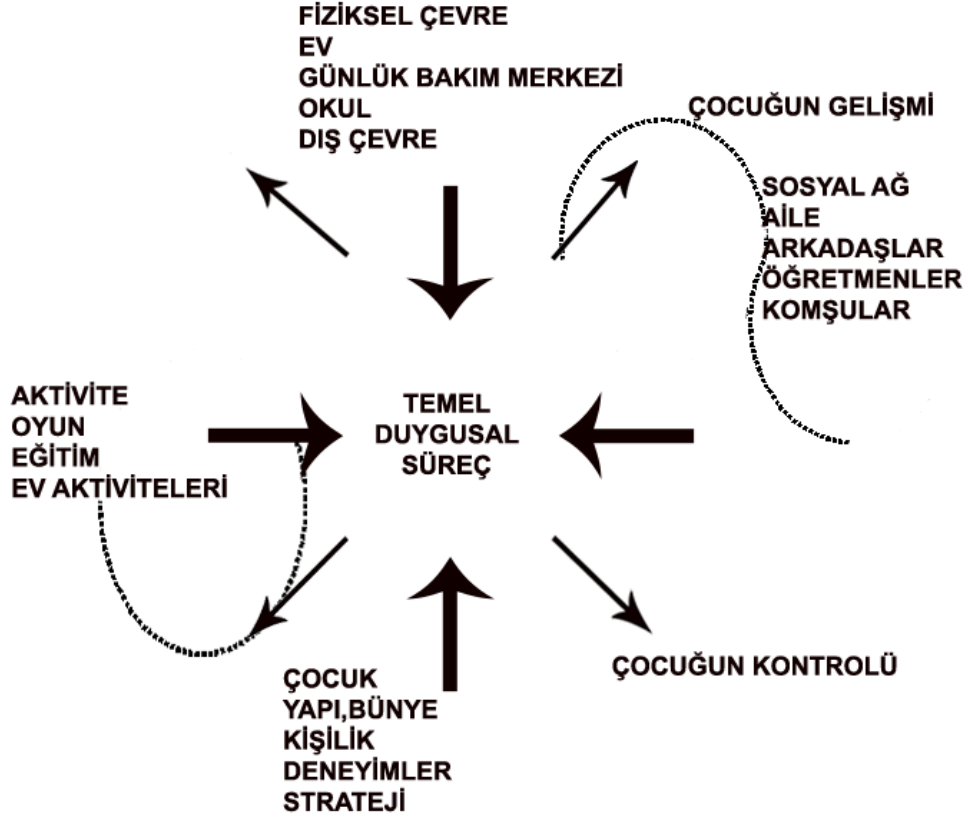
FİZİKSEL ÇEVRE
EV
GÜNLÜK BAKIM MERKEZİ
OKUL
DIŞ ÇEVRE

ÇOCUĞUN GELİŞMİ

SOSYAL AĞ
AİLE
ARKADAŞLAR
ÖĞRETMENLER
KOMŞULAR

AKTİVİTE
OYUN
EĞİTİM
EV AKTİVİTELERİ

TEMEL
DUYGUSAL
SÜREÇ

ÇOCUĞUN KONTROLÜ

ÇOCUK
YAPI,BÜNYE
KİŞİLİK
DENEYİMLER
STRATEJİ